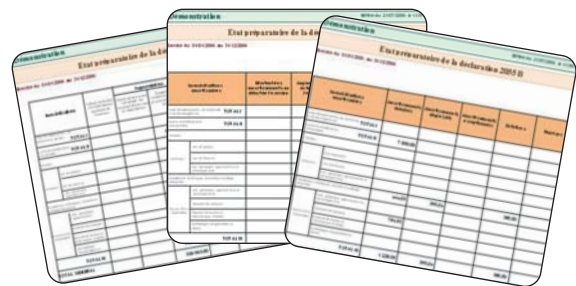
Démonstration

Etat préparatoire de la d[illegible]

Démonstration

Etat préparatoire de la déclaration

Période du 01/01/2006 au 31/12/2006

Démonstration

Etat préparatoire de la déclaration 2055 B

Période du 01/01/2006 au 31/12/2006

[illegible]